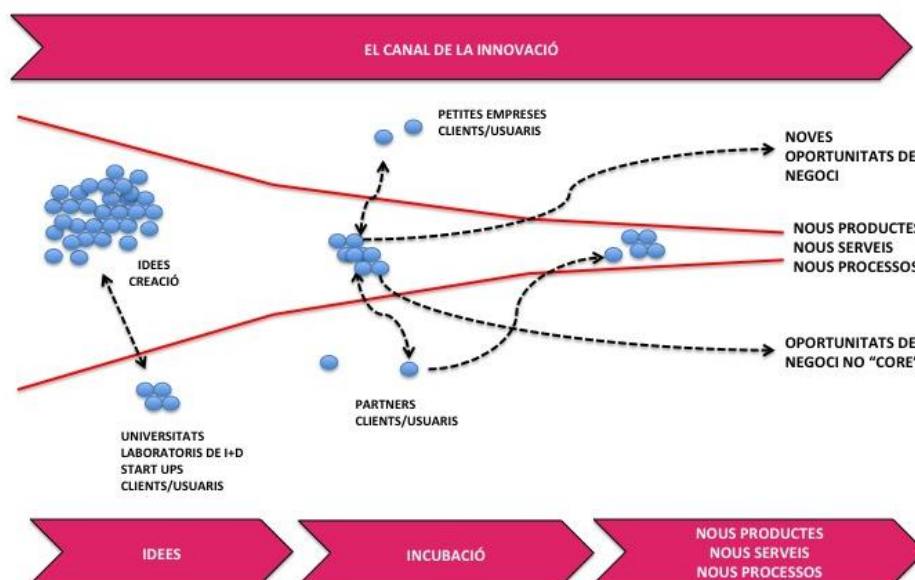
EL CANAL DE LA INNOVACIÓ

PETITES EMPRESES
CLIENTS/USUARIS

NOVES
OPORTUNITATS DE
NEGOCI

IDEES
CREACIÓ

NOUS PRODUCTES
NOUS SERVEIS
NOUS PROCESSOS

OPORTUNITATS DE
NEGOCI NO "CORE"

PARTNERS
CLIENTS/USUARIS

UNIVERSITATS
LABORATORIS DE I+D
START UPS
CLIENTS/USUARIS

IDEES

INCUBACIÓ

NOUS PRODUCTES
NOUS SERVEIS
NOUS PROCESSOS